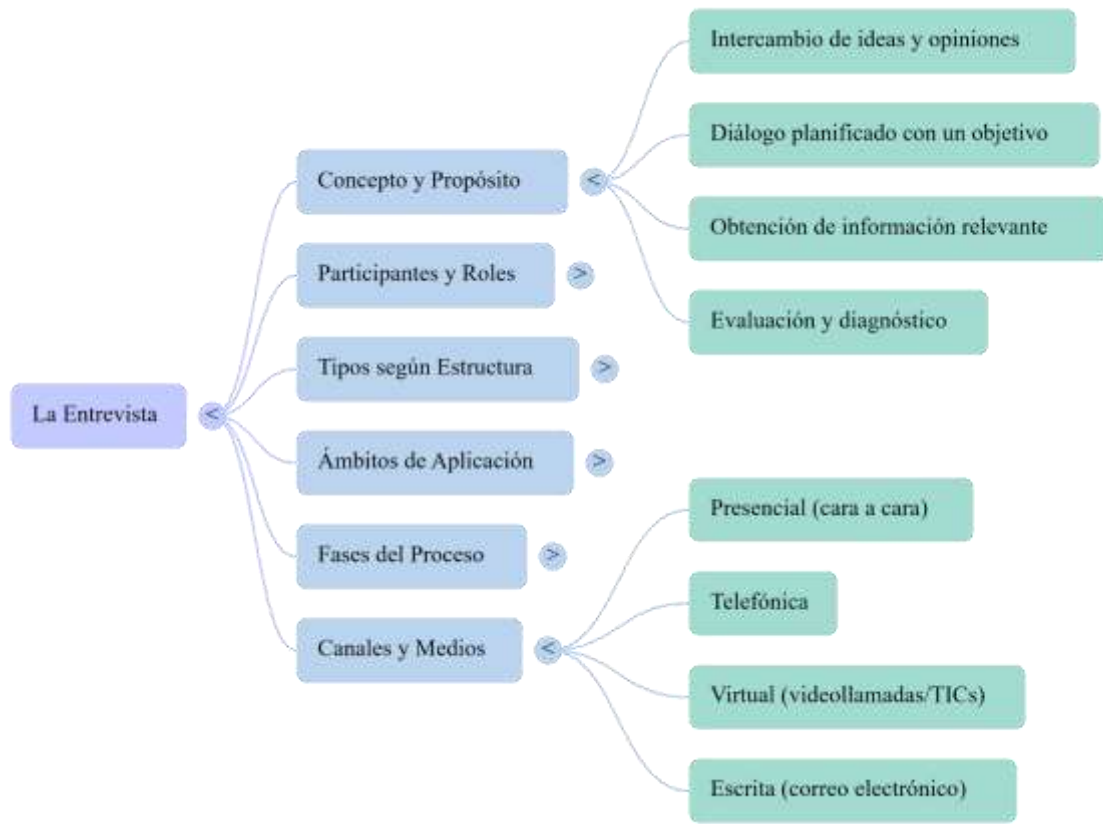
La Entrevista <

Concepto y Propósito <

Intercambio de ideas y opiniones

Diálogo planificado con un objetivo

Obtención de información relevante

Evaluación y diagnóstico

Participantes y Roles >

Tipos según Estructura >

Ámbitos de Aplicación >

Fases del Proceso >

Canales y Medios <

Presencial (cara a cara)

Telefónica

Virtual (videollamadas/TICs)

Escrita (correo electrónico)